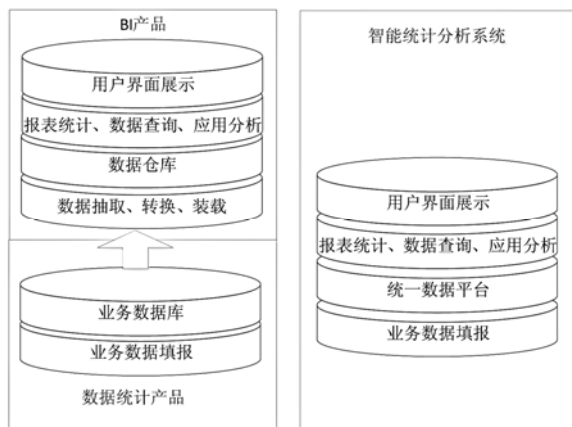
BI产品

用户界面展示

报表统计、数据查询、应用分析

数据仓库

数据抽取、转换、装载

业务数据库

业务数据填报

数据统计产品

智能统计分析系统

用户界面展示

报表统计、数据查询、应用分析

统一数据平台

业务数据填报